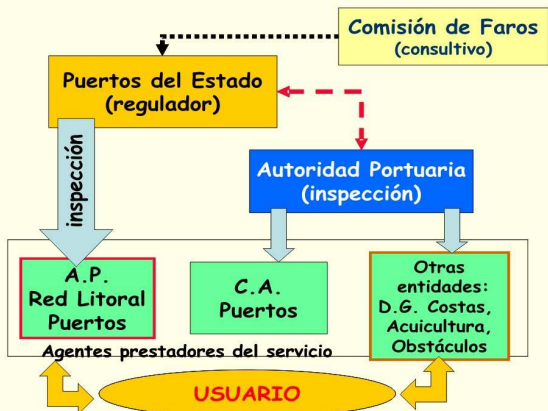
Comisión de Faros
(consultivo)

Puertos del Estado
(regulador)

inspección

Autoridad Portuaria
(inspección)

A.P.
Red Litoral
Puertos

C.A.
Puertos

Otras
entidades:
D.G. Costas,
Acuicultura,
Obstáculos

Agentes prestadores del servicio

USUARIO